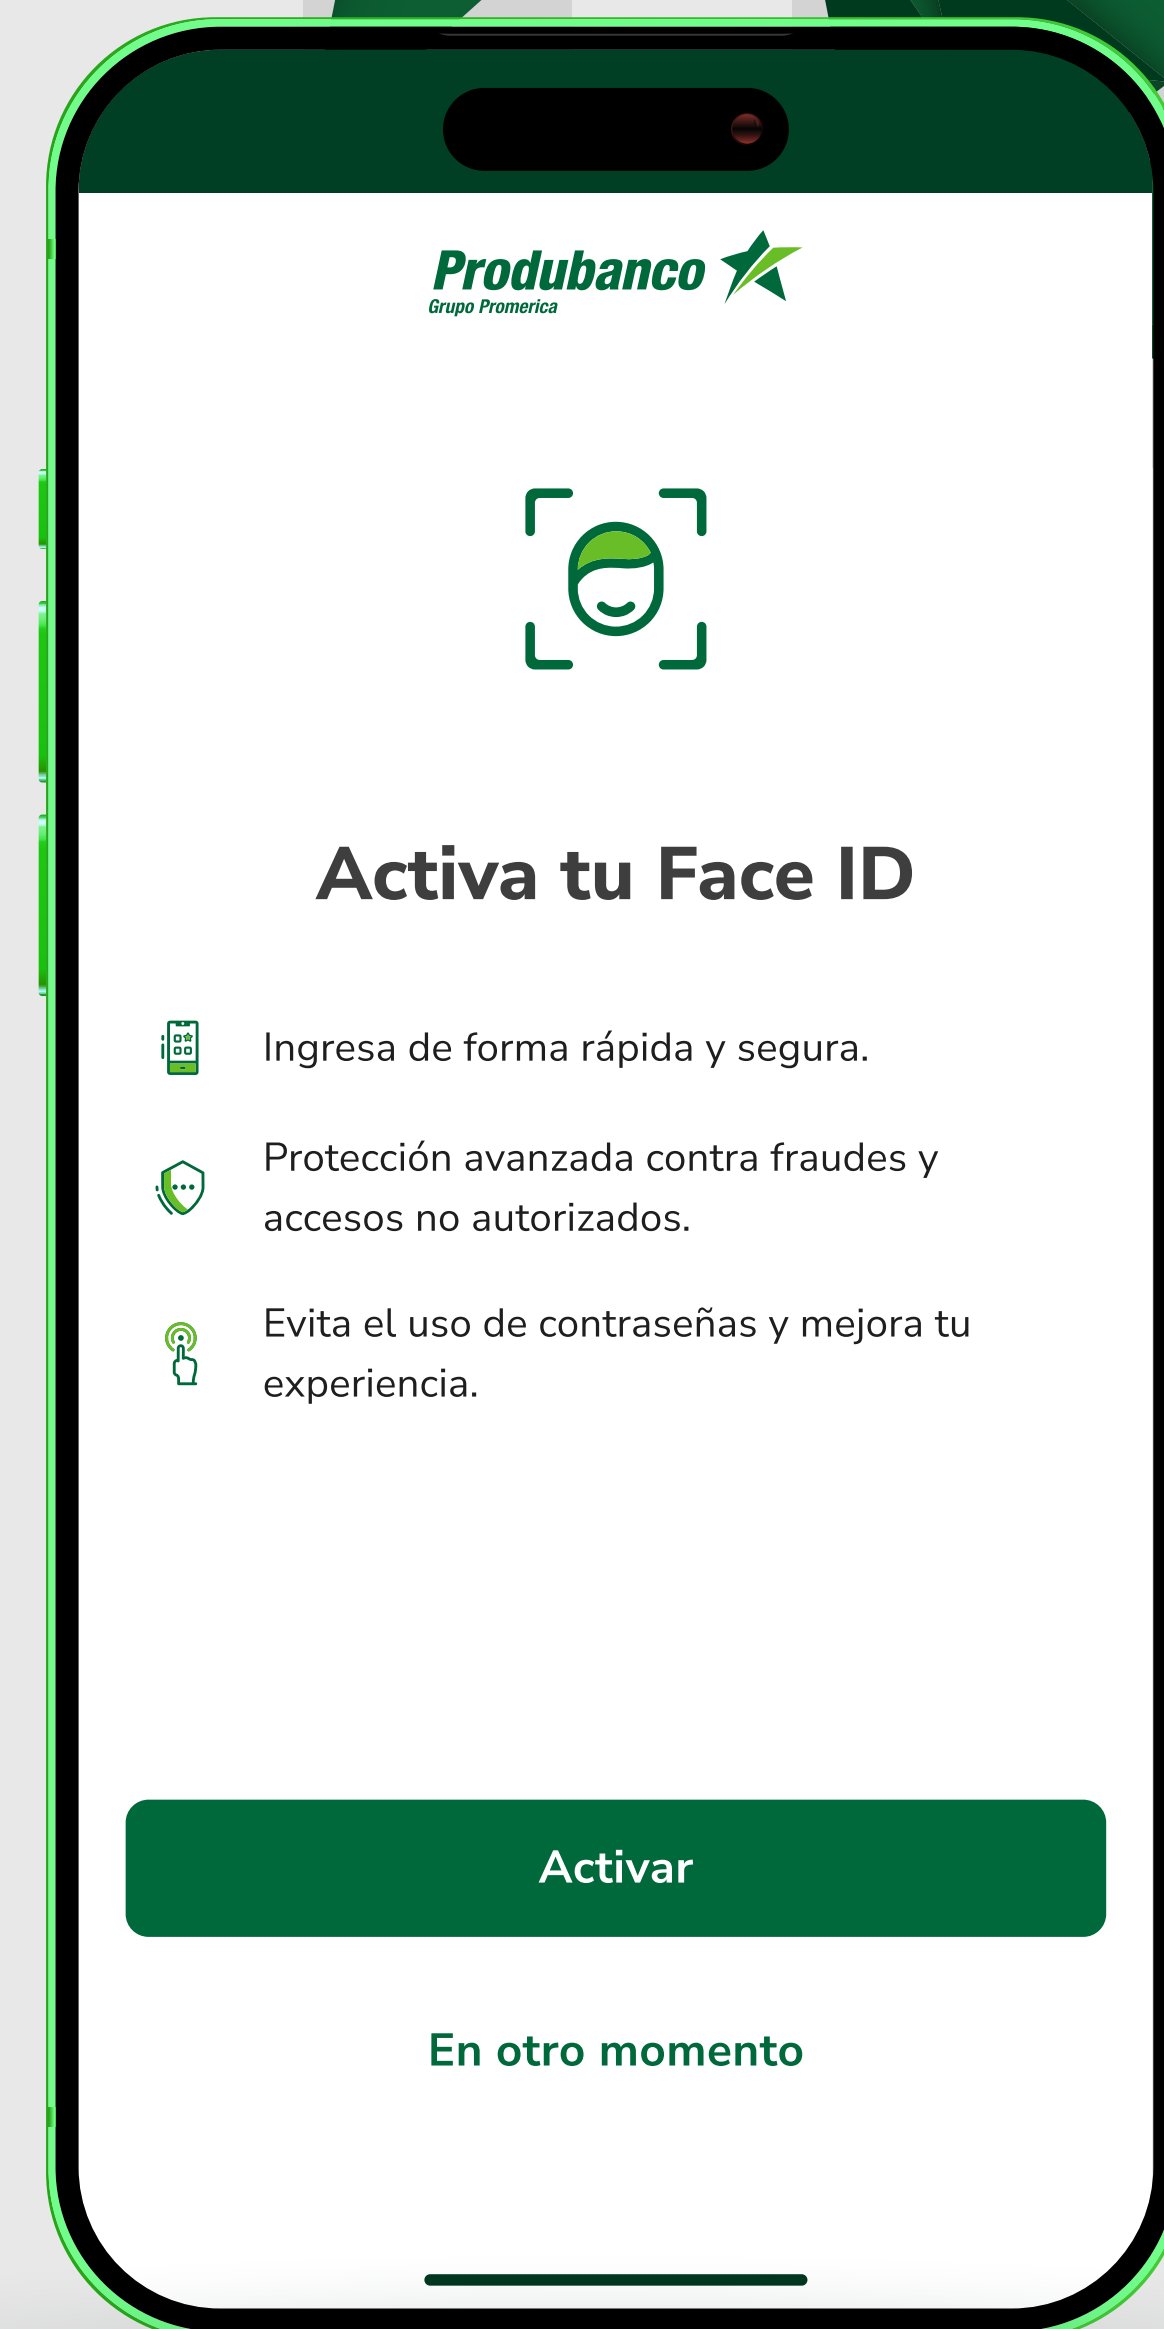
Produbanco
Grupo Promerica

Activa tu Face ID

Ingresa de forma rápida y segura.

Protección avanzada contra fraudes y accesos no autorizados.

Evita el uso de contraseñas y mejora tu experiencia.

Activar

En otro momento